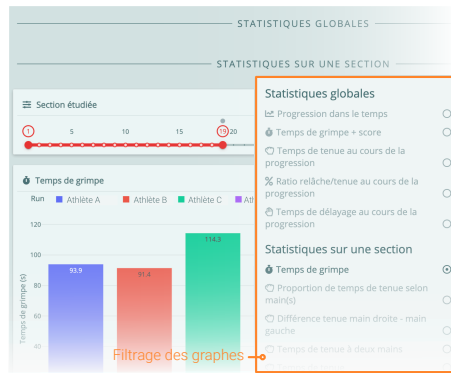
STATISTIQUES GLOBALES

STATISTIQUES SUR UNE SECTION

Section étudiée

1 5 10 15 19 20

Temps de grimpe

Run Athlète A Athlète B Athlète C

120
100
80
60
40

Temps de grimpe (s)

93.9
91.4
114.3

Statistiques globales

Progression dans le temps

Temps de grimpe + score

Temps de tenue au cours de la progression

Ratio relâche/tenue au cours de la progression

Temps de délayage au cours de la progression

Statistiques sur une section

Temps de grimpe

Proportion de temps de tenue selon main(s)

Différence tenue main droite - main gauche

Temps de tenue à deux mains

Filtrage des graphes